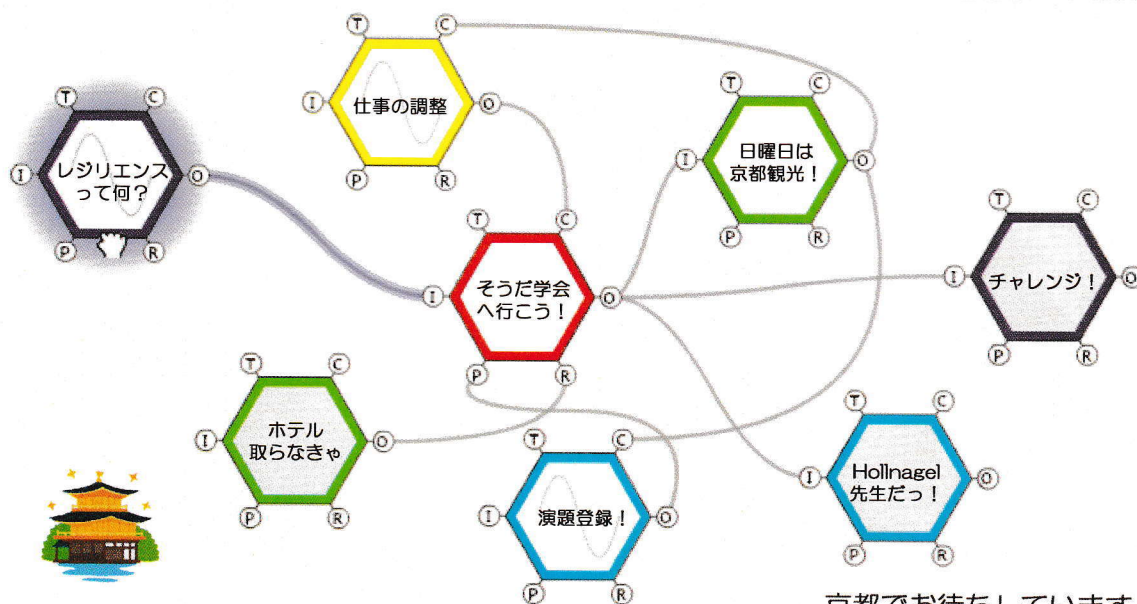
T C
I 仕事の調整 O
P R

T C
I レジリエンスって何？ O
P R

T C
I 日曜日は京都観光！ O
P R

T C
I そうだ学会へ行こう！ O
P R

T C
I チャレンジ！ O
P R

T C
I ホテル取らなきゃ O
P R

T C
I Hollnagel先生だっ！ O
P R

T C
I 演題登録！ O
P R

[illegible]